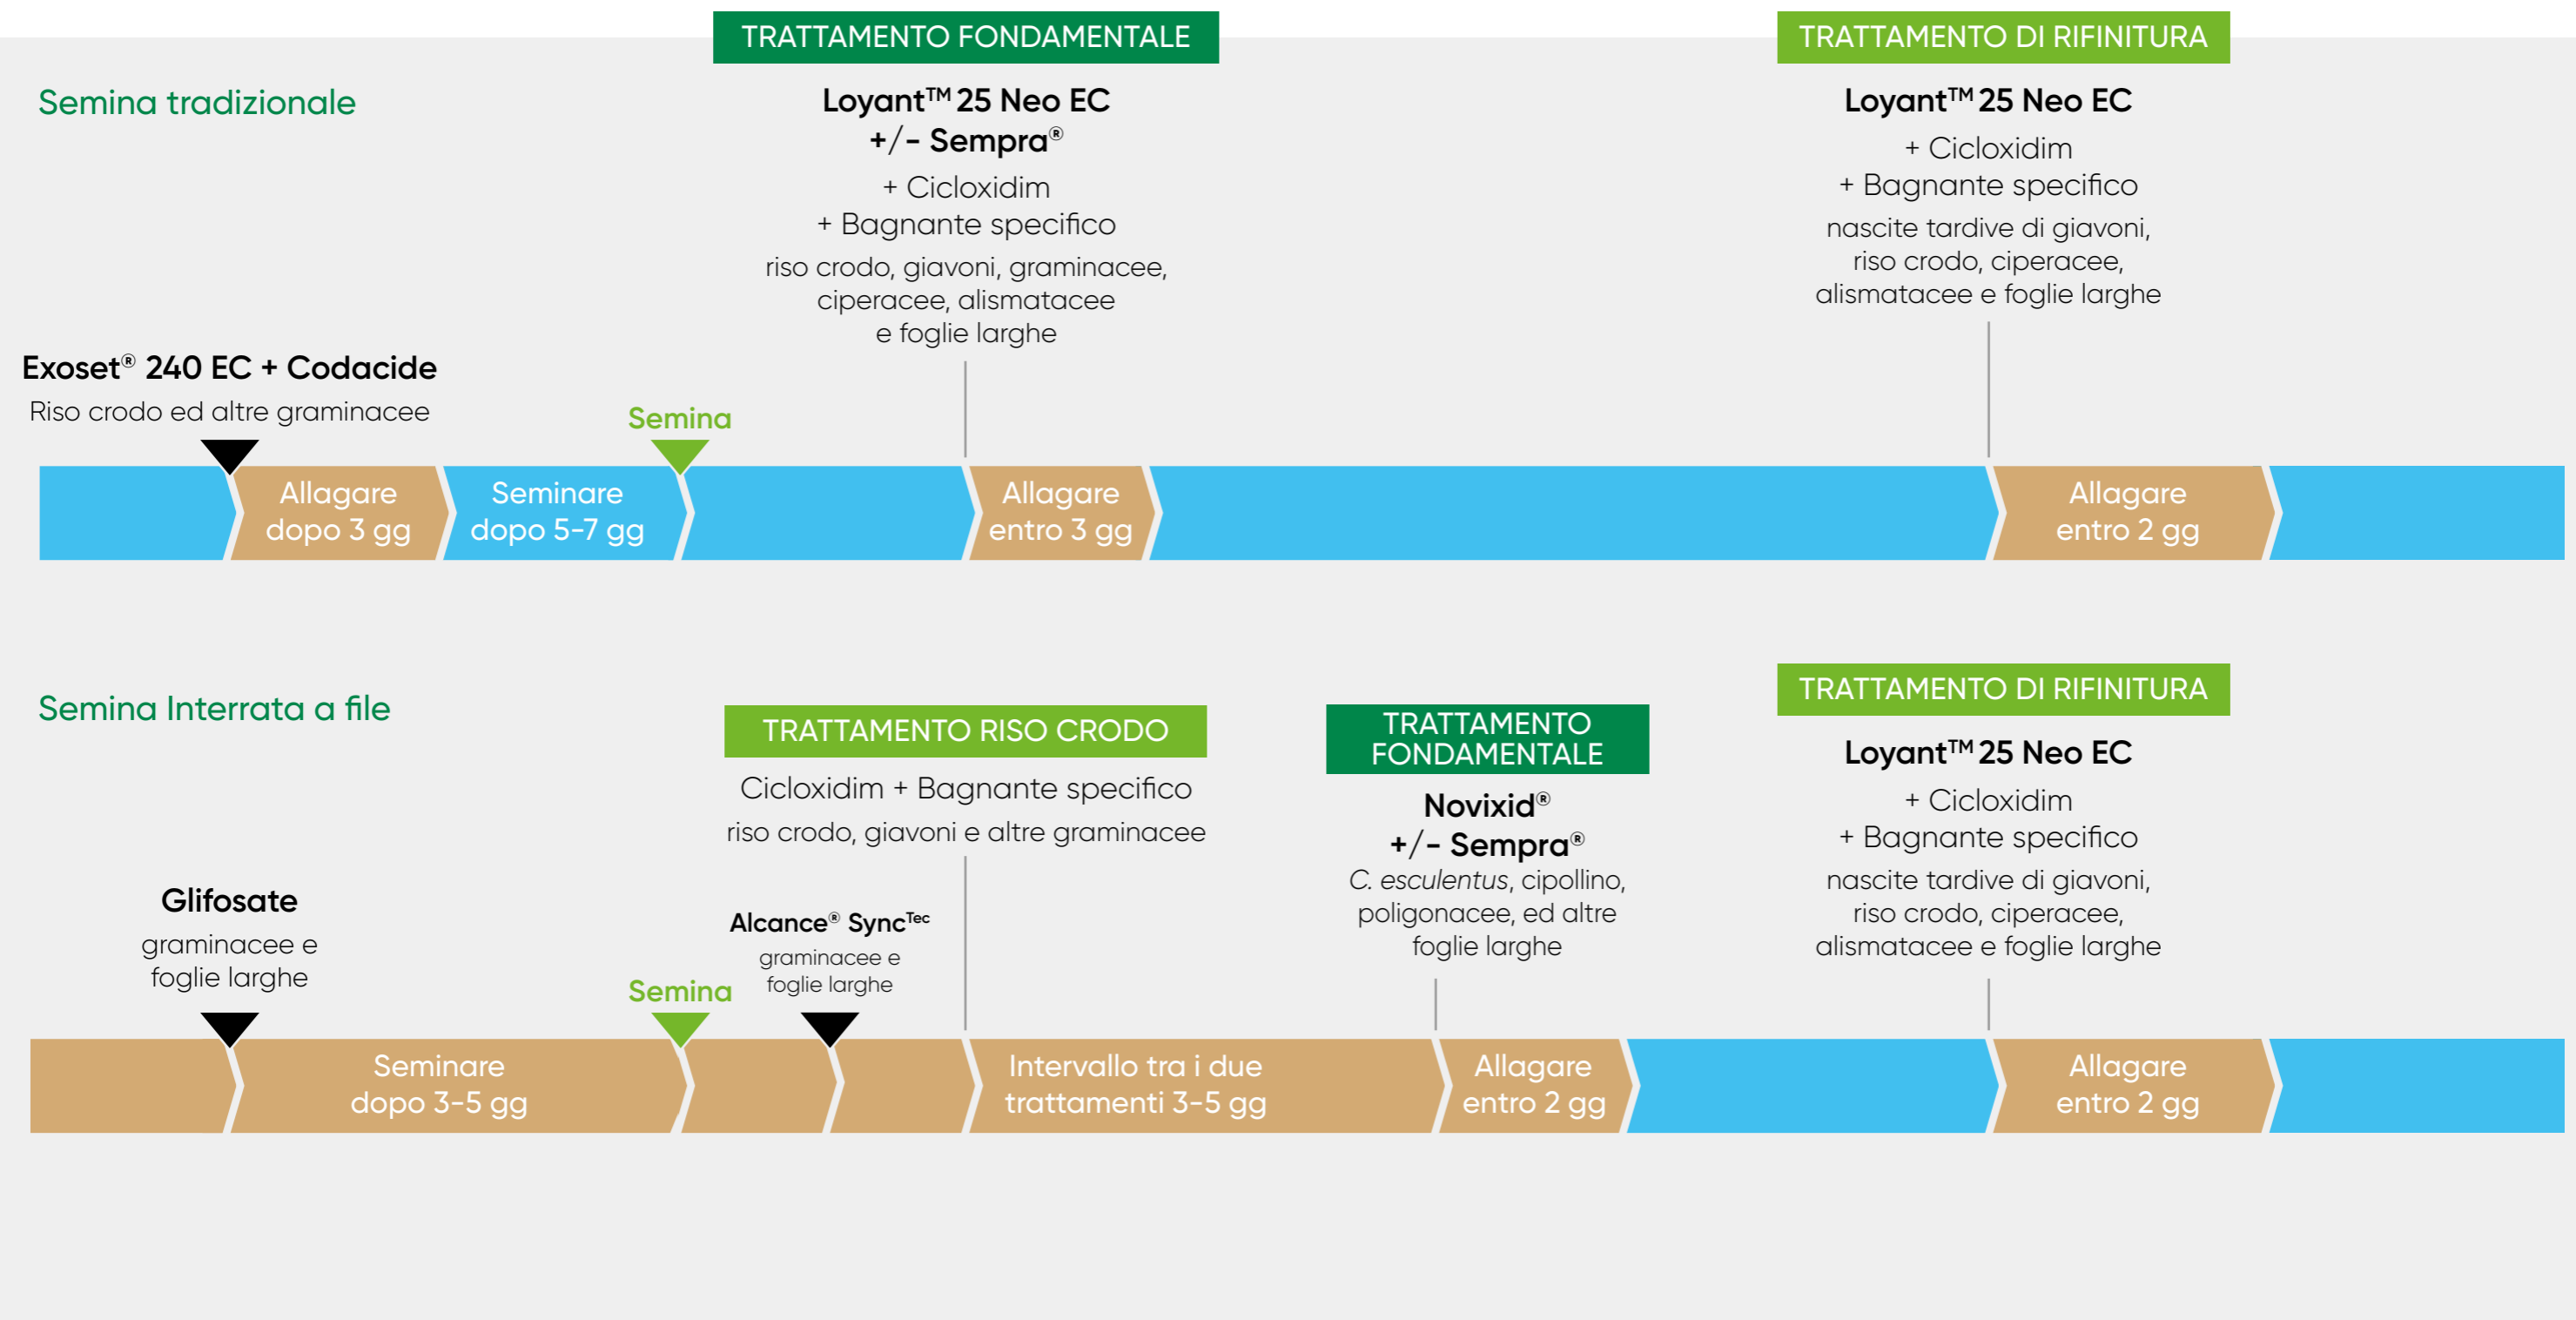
Semina tradizionale

TRATTAMENTO FONDAMENTALE

Loyant™ 25 Neo EC
+/- Sempra®
+ Cicloxidim
+ Bagnante specifico
riso crodo, giavoni, graminacee, ciperacee, alismatacee e foglie larghe

TRATTAMENTO DI RIFINITURA

Loyant™ 25 Neo EC
+ Cicloxidim
+ Bagnante specifico
nascite tardive di giavoni, riso crodo, ciperacee, alismatacee e foglie larghe

Exoset® 240 EC + Codacide
Riso crodo ed altre graminacee

Semina

Allagare dopo 3 gg

Seminare dopo 5-7 gg

Allagare entro 3 gg

Allagare entro 2 gg

Semina Interrata a file

TRATTAMENTO RISO CRODO

Cicloxidim + Bagnante specifico
riso crodo, giavoni e altre graminacee

TRATTAMENTO FONDAMENTALE

Novixid®
+/- Sempra®
*C. esculentus*, cipollino, poligonacee, ed altre foglie larghe

TRATTAMENTO DI RIFINITURA

Loyant™ 25 Neo EC
+ Cicloxidim
+ Bagnante specifico
nascite tardive di giavoni, riso crodo, ciperacee, alismatacee e foglie larghe

Glifosate
graminacee e foglie larghe

Semina

Alcance® Sync^Tec
graminacee e foglie larghe

Seminare dopo 3-5 gg

Intervallo tra i due trattamenti 3-5 gg

Allagare entro 2 gg

Allagare entro 2 gg